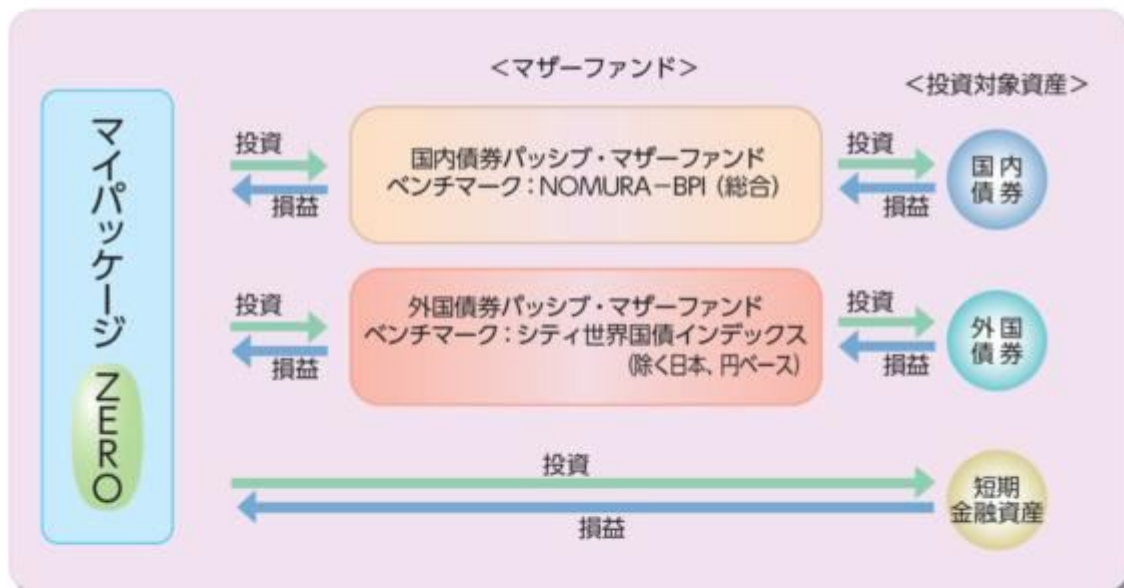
マイパッケージ ZERO

<マザーファンド>

<投資対象資産>

投資
損益

国内債券パッシブ・マザーファンド
ベンチマーク：NOMURA−BPI（総合）

投資
損益

国内債券

投資
損益

外国債券パッシブ・マザーファンド
ベンチマーク：シティ世界国債インデックス
（除く日本、円ベース）

投資
損益

外国債券

投資
損益

短期金融資産